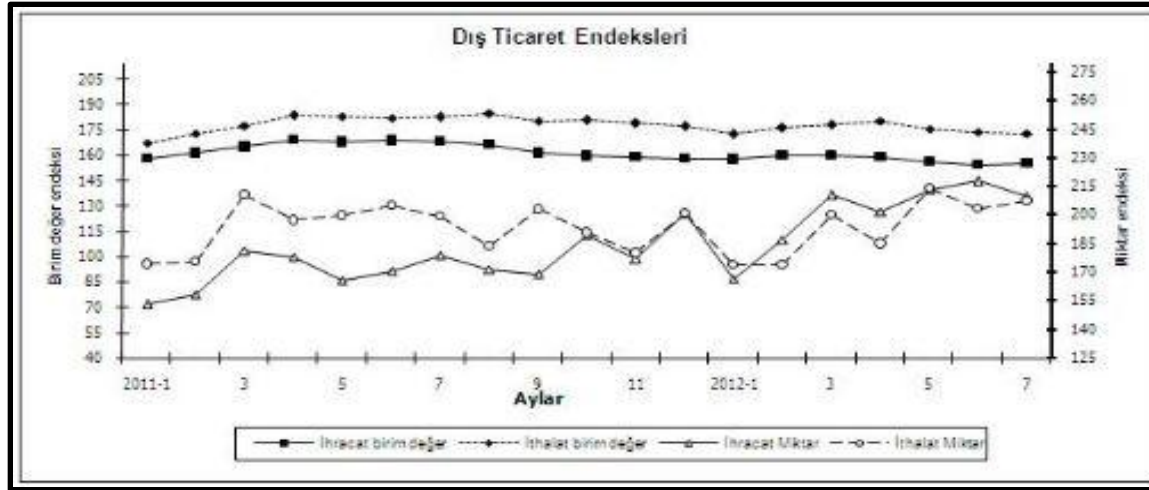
Dış Ticaret Endeksleri

Birim değer endeksi

205
190
175
160
145
130
115
100
85
70
55
40

Miktar endeksi

275
260
245
230
215
200
185
170
155
140
125

2011-1
3
5
7
9
11
2012-1
3
5
7

Aylar

İhracat birim değer
İthalat birim değer
İhracat Miktar
İthalat Miktar